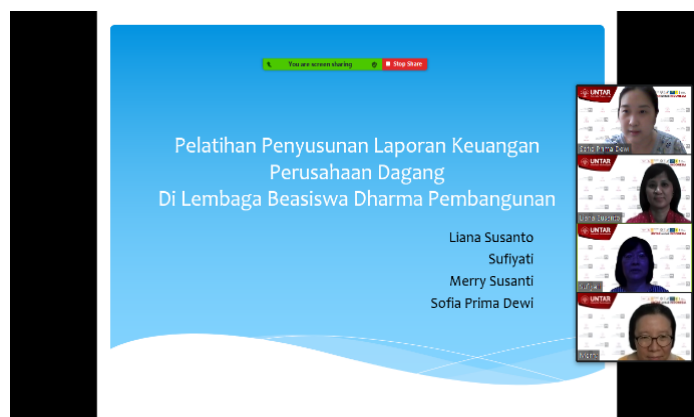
You are screen sharing
Stop Share

Pelatihan Penyusunan Laporan Keuangan Perusahaan Dagang Di Lembaga Beasiswa Dharma Pembangunan

Liana Susanto
Sufiyati
Merry Susanti
Sofia Prima Dewi

UNTAR
Sofia Prima Dewi
UNTAR
Liana Susanto
UNTAR
Sufiyati
UNTAR
Merry